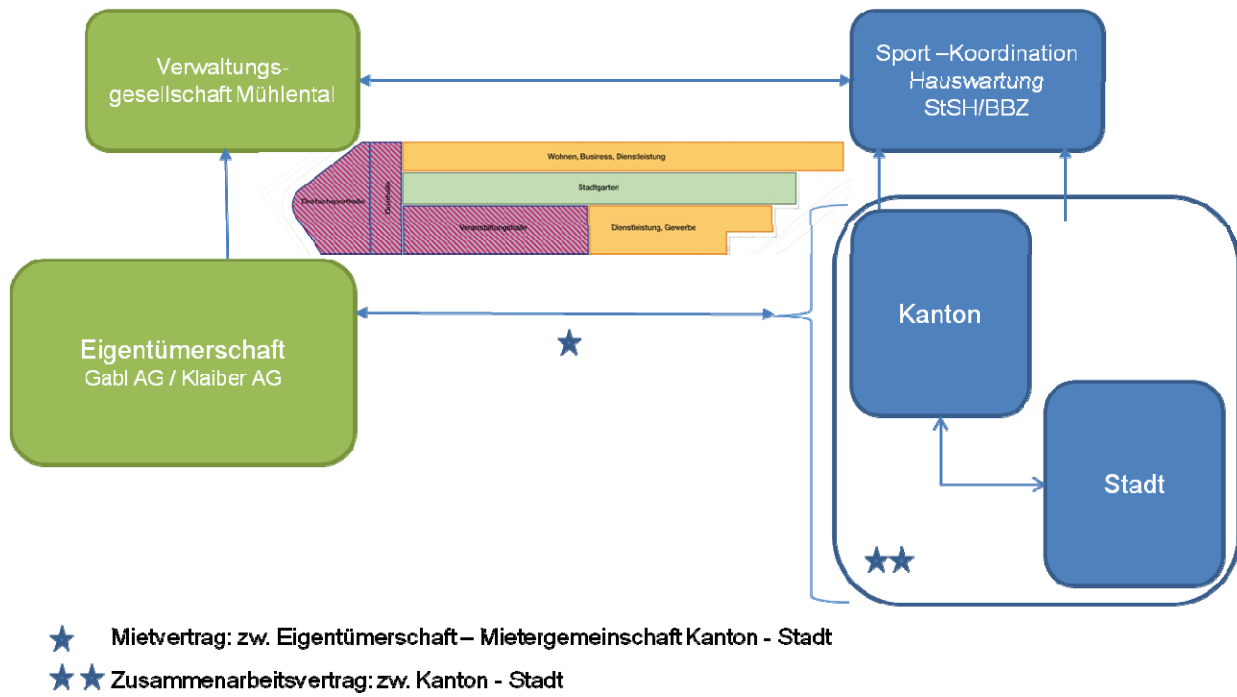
Verwaltungsgesellschaft Mühlental

Sport –Koordination
Hauswartung
StSH/BBZ

Wohnen, Business, Dienstleistung

Stadtgarten

Dreifachsporthalle

Dusche

Veranstaltungshalle

Dienstleistung, Gewerbe

Eigentümerschaft
Gabl AG / Klaiber AG

★

Kanton

Stadt

★★

★ Mietvertrag: zw. Eigentümerschaft – Mietergemeinschaft Kanton - Stadt

★★ Zusammenarbeitsvertrag: zw. Kanton - Stadt